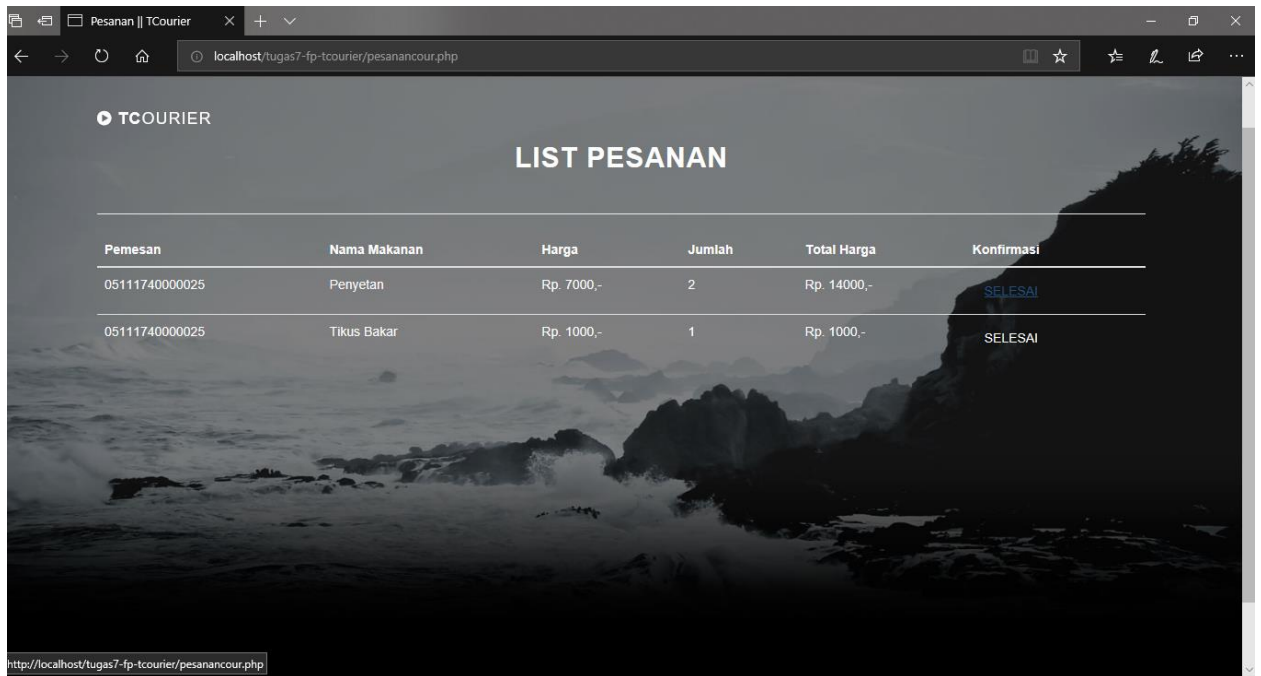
Pesanan || TCourier

localhost/tugas7-fp-tcourier/pesanancour.php

TCOURIER

LIST PESANAN

| Pemesan | Nama Makanan | Harga | Jumlah | Total Harga | Konfirmasi |
|---|---|---|---|---|---|
| 05111740000025 | Penyetan | Rp. 7000,- | 2 | Rp. 14000,- | SELESAI |
| 05111740000025 | Tikus Bakar | Rp. 1000,- | 1 | Rp. 1000,- | SELESAI |

http://localhost/tugas7-fp-tcourier/pesanancour.php